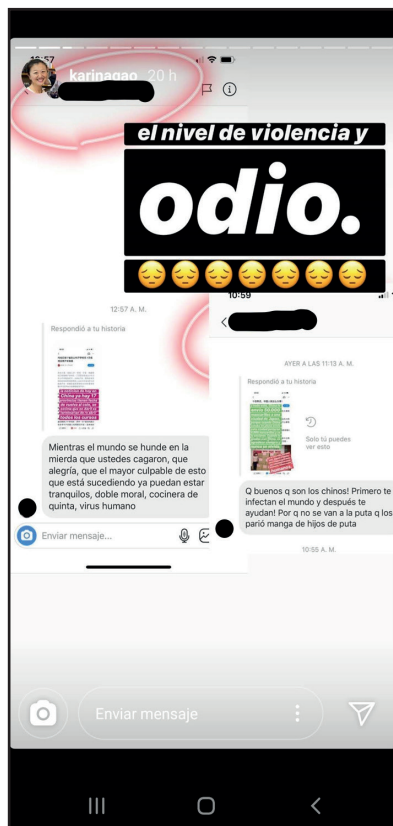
karinagao 20 h

el nivel de violencia y

odio.

12:57 A. M.

Respondió a tu historia

Mientras el mundo se hunde en la mierda que ustedes cagaron, que alegría, que el mayor culpable de esto que está sucediendo ya puedan estar tranquilos, doble moral, cocinera de quinta, virus humano

Enviar mensaje...

10:59

AYER A LAS 11:13 A. M.

Respondió a tu historia

Solo tú puedes ver esto

Q buenos q son los chinos! Primero te infectan el mundo y después te ayudan! Por q no se van a la puta q los parió manga de hijos de puta

10:55 A. M.

Enviar mensaje